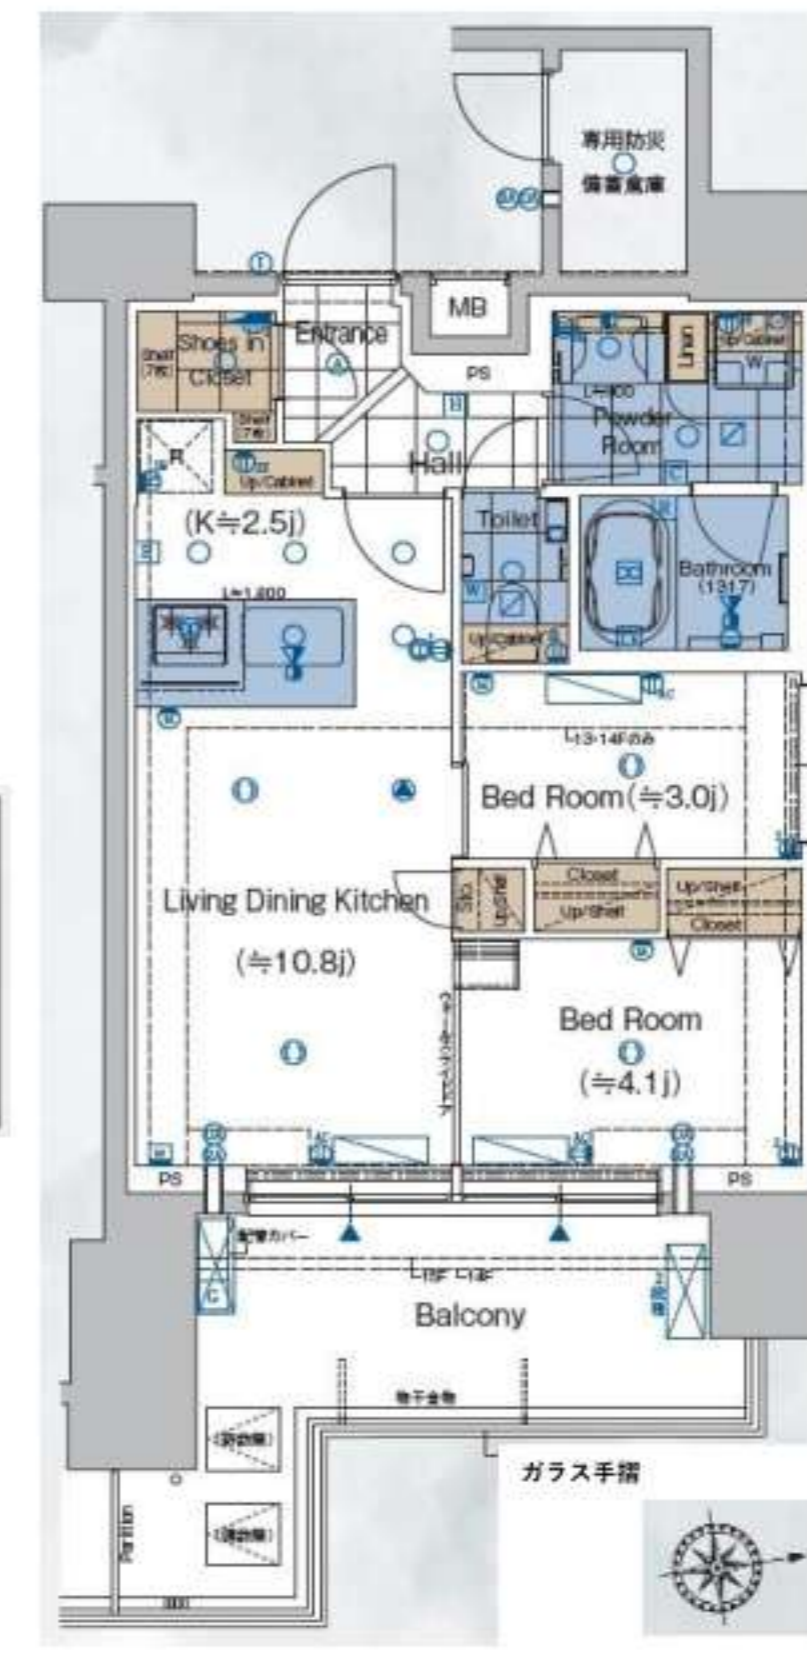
専用防災
備蓄倉庫

MB

Entrance

Shoes in Closet

Shelf

Shelf

PS

Linen

Up/Cabinet

W

L=800

Powder Room

Hall

R

Up/Cabinet

(K≒2.5j)

Toilet

W

Bathroom (1317)

L=1,600

Up/Cabinet

L13·14Fのみ

Bed Room(≒3.0j)

Closet

Up/Shelf

Up/Shelf

Closet

Living Dining Kitchen

(≒10.8j)

ウォールドア

Bed Room

(≒4.1j)

PS

PS

配管カバー

L13F L14F

Balcony

物干金物

ガラス手摺

Partition